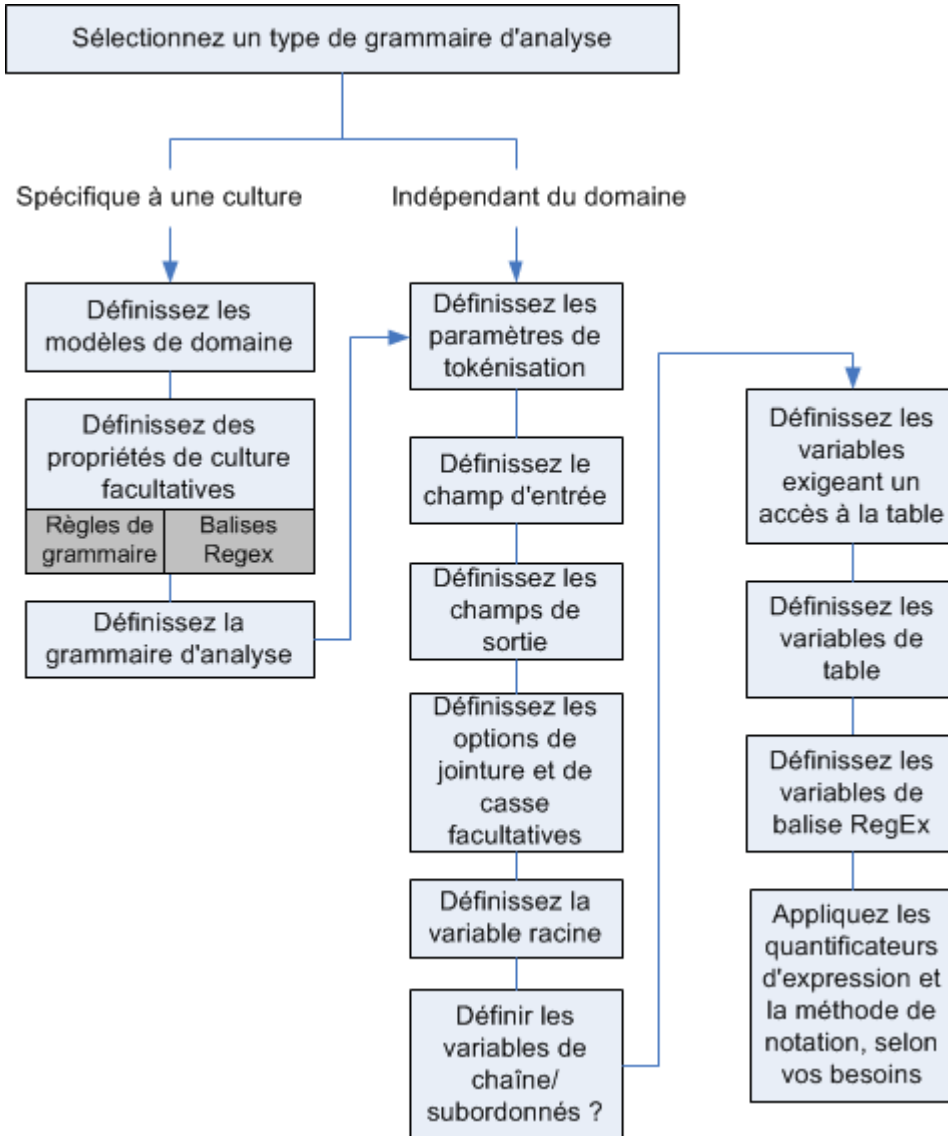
Sélectionnez un type de grammaire d'analyse

Spécifique à une culture

Indépendant du domaine

Définissez les modèles de domaine

Définissez des propriétés de culture facultatives

| Règles de grammaire | Balises Regex |
|---|---|

Définissez la grammaire d'analyse

Définissez les paramètres de tokénisation

Définissez le champ d'entrée

Définissez les champs de sortie

Définissez les options de jointure et de casse facultatives

Définissez la variable racine

Définir les variables de chaîne/ subordonnés ?

Définissez les variables exigeant un accès à la table

Définissez les variables de table

Définissez les variables de balise RegEx

Appliquez les quantificateurs d'expression et la méthode de notation, selon vos besoins